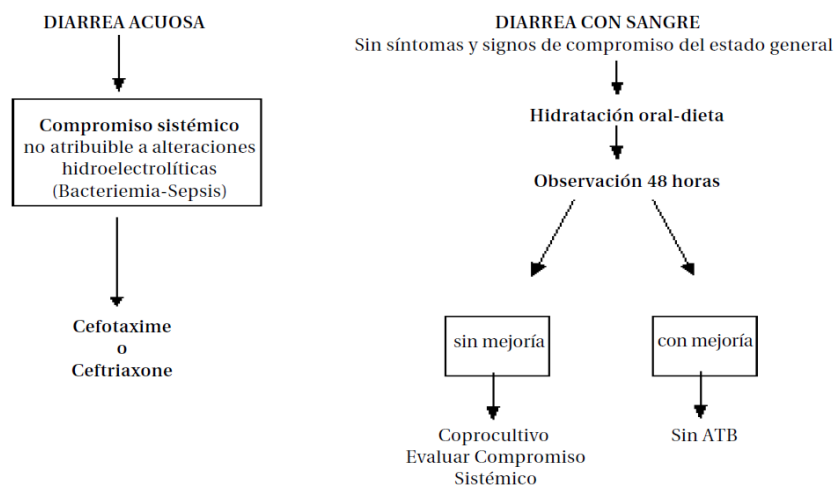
DIARREA ACUOSA

Compromiso sistémico
no atribuible a alteraciones hidroelectrolíticas
(Bacteriemia-Sepsis)

Cefotaxime
o
Ceftriaxone

DIARREA CON SANGRE
Sin síntomas y signos de compromiso del estado general

Hidratación oral-dieta

Observación 48 horas

sin mejoría

Coprocultivo
Evaluar Compromiso
Sistémico

con mejoría

Sin ATB